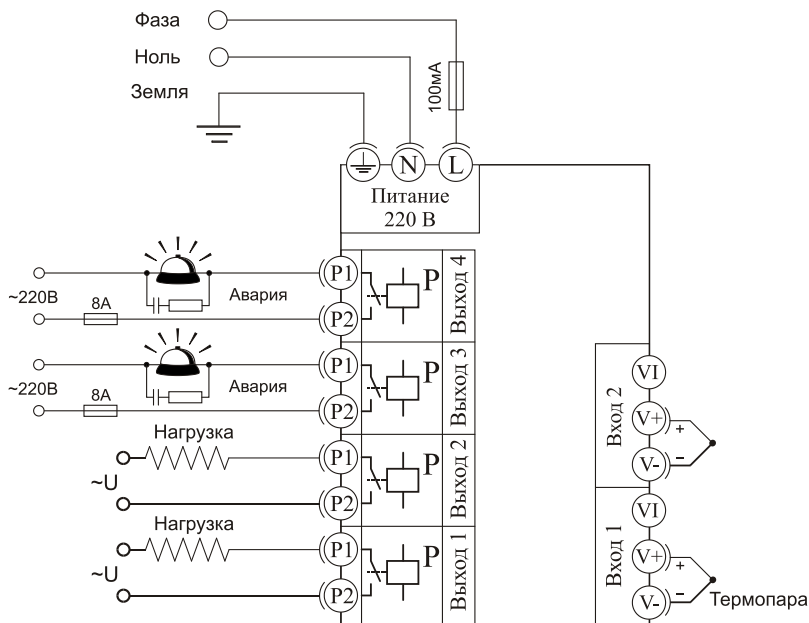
Фаза
Ноль
Земля
100мА
N
L
Питание
220 В
~220В
8А
Авария
P1
P2
P
Выход 4
~220В
8А
Авария
P1
P2
P
Выход 3
Нагрузка
~U
P1
P2
P
Выход 2
Нагрузка
~U
P1
P2
P
Выход 1
VI
V+
V-
Вход 2
+
–
VI
V+
V-
Вход 1
+
–
Термопара